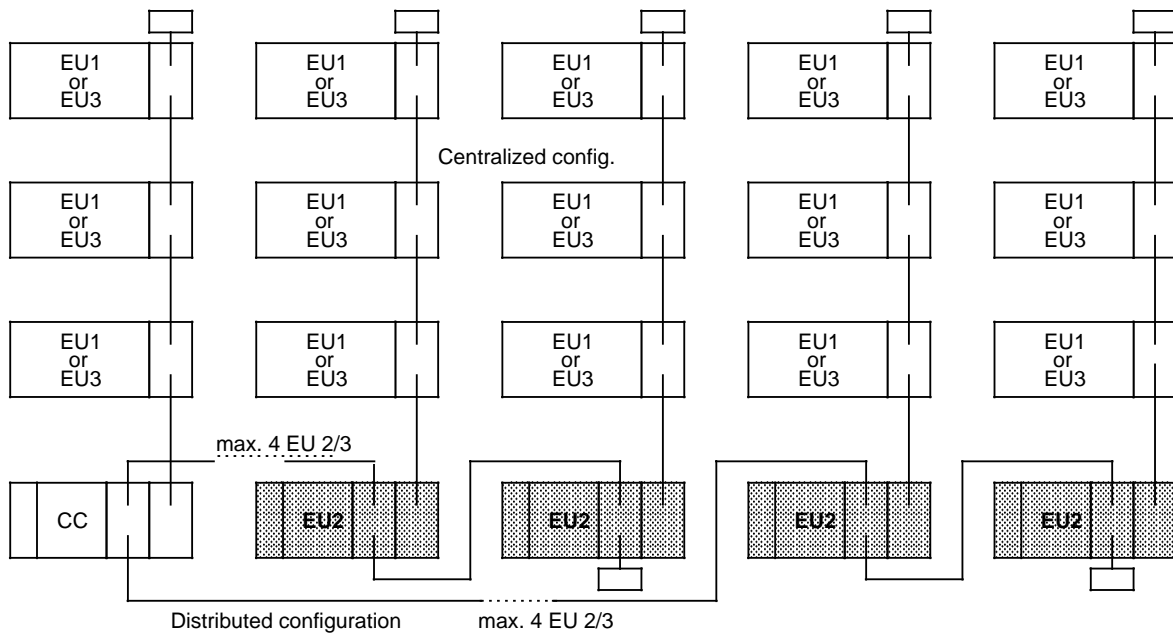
EU1 or EU3

EU1 or EU3

EU1 or EU3

EU1 or EU3

EU1 or EU3

Centralized config.

EU1 or EU3

EU1 or EU3

EU1 or EU3

EU1 or EU3

EU1 or EU3

EU1 or EU3

EU1 or EU3

EU1 or EU3

EU1 or EU3

EU1 or EU3

max. 4 EU 2/3

CC

EU2

EU2

EU2

EU2

Distributed configuration

max. 4 EU 2/3